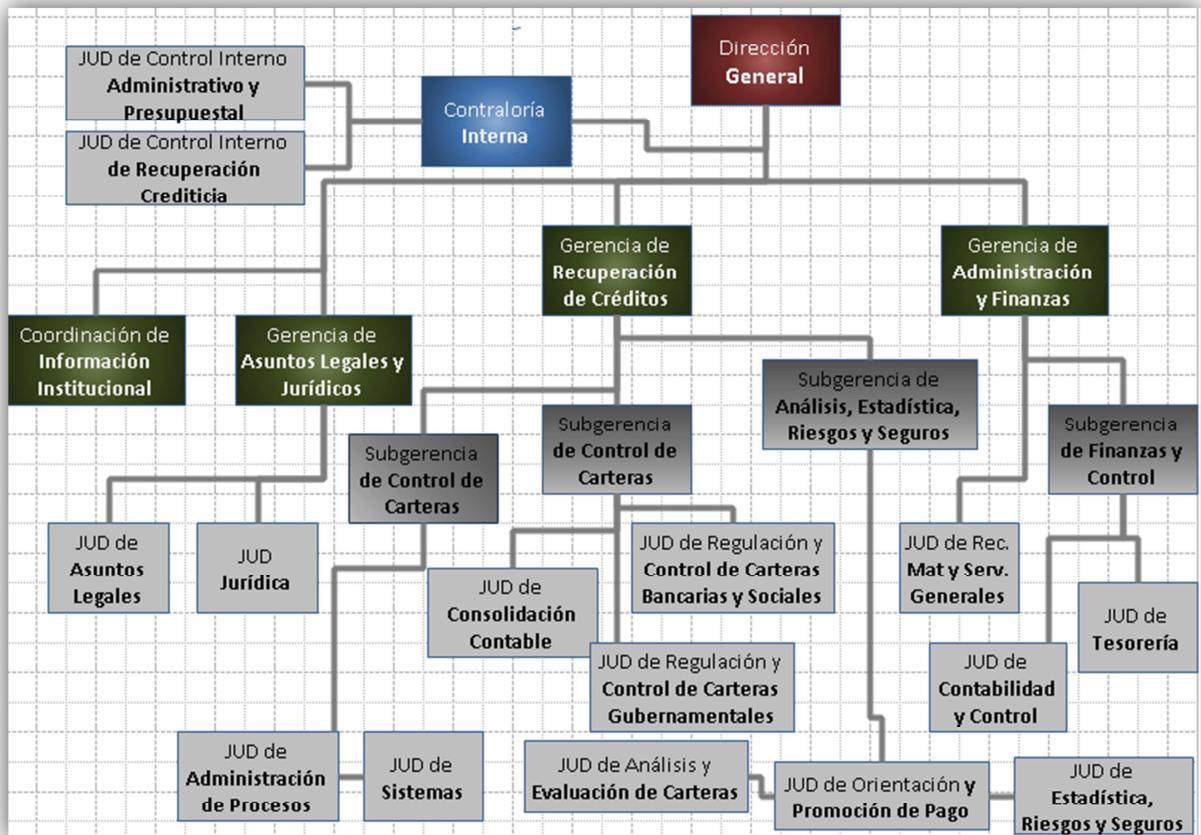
JUD de Control Interno **Administrativo y Presupuestal**

JUD de Control Interno **de Recuperación Crediticia**

Contraloría **Interna**

Dirección **General**

Gerencia de **Recuperación de Créditos**

Gerencia de **Administración y Finanzas**

Coordinación de **Información Institucional**

Gerencia de **Asuntos Legales y Jurídicos**

Subgerencia de **Análisis, Estadística, Riesgos y Seguros**

Subgerencia **de Control de Carteras**

Subgerencia **de Control de Carteras**

Subgerencia **de Finanzas y Control**

JUD de **Asuntos Legales**

JUD **Jurídica**

JUD de Regulación y **Control de Carteras Bancarias y Sociales**

JUD de **Consolidación Contable**

JUD de Rec. **Mat y Serv. Generales**

JUD de **Tesorería**

JUD de Regulación y **Control de Carteras Gubernamentales**

JUD de **Contabilidad y Control**

JUD de **Administración de Procesos**

JUD de **Sistemas**

JUD de Análisis y **Evaluación de Carteras**

JUD de Orientación **y Promoción de Pago**

JUD de **Estadística, Riesgos y Seguros**